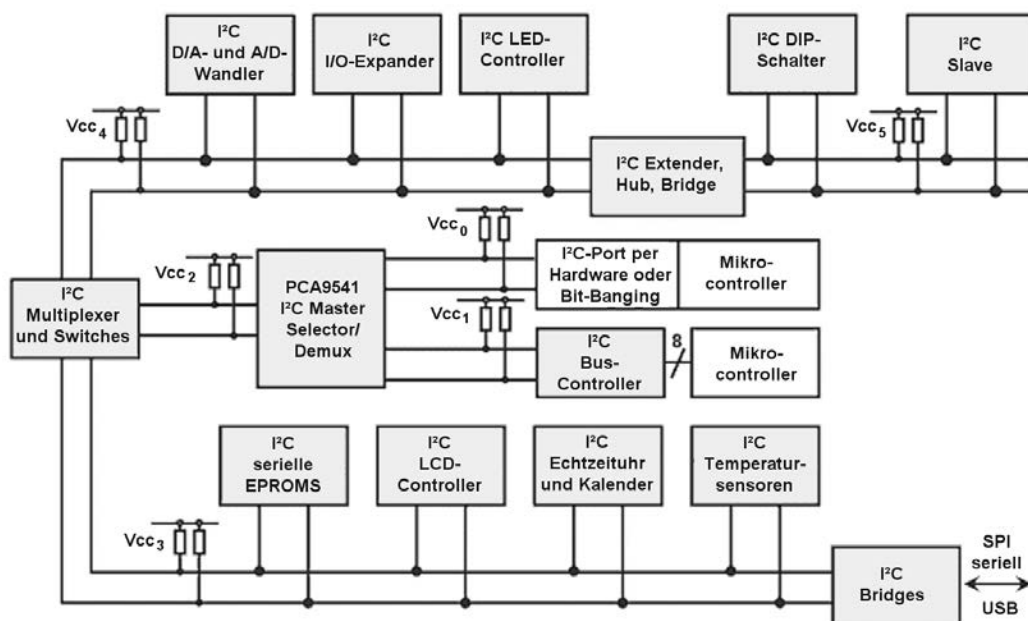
I²C D/A- und A/D-Wandler

I²C I/O-Expander

I²C LED-Controller

I²C DIP-Schalter

I²C Slave

$Vcc_4$

$Vcc_5$

I²C Extender, Hub, Bridge

$Vcc_0$

$Vcc_2$

PCA9541 I²C Master Selector/ Demux

I²C-Port per Hardware oder Bit-Banging

Mikrocontroller

I²C Multiplexer und Switches

$Vcc_1$

I²C Bus-Controller

8

Mikrocontroller

I²C serielle EPROMS

I²C LCD-Controller

I²C Echtzeituhr und Kalender

I²C Temperatursensoren

$Vcc_3$

I²C Bridges

SPI seriell

USB